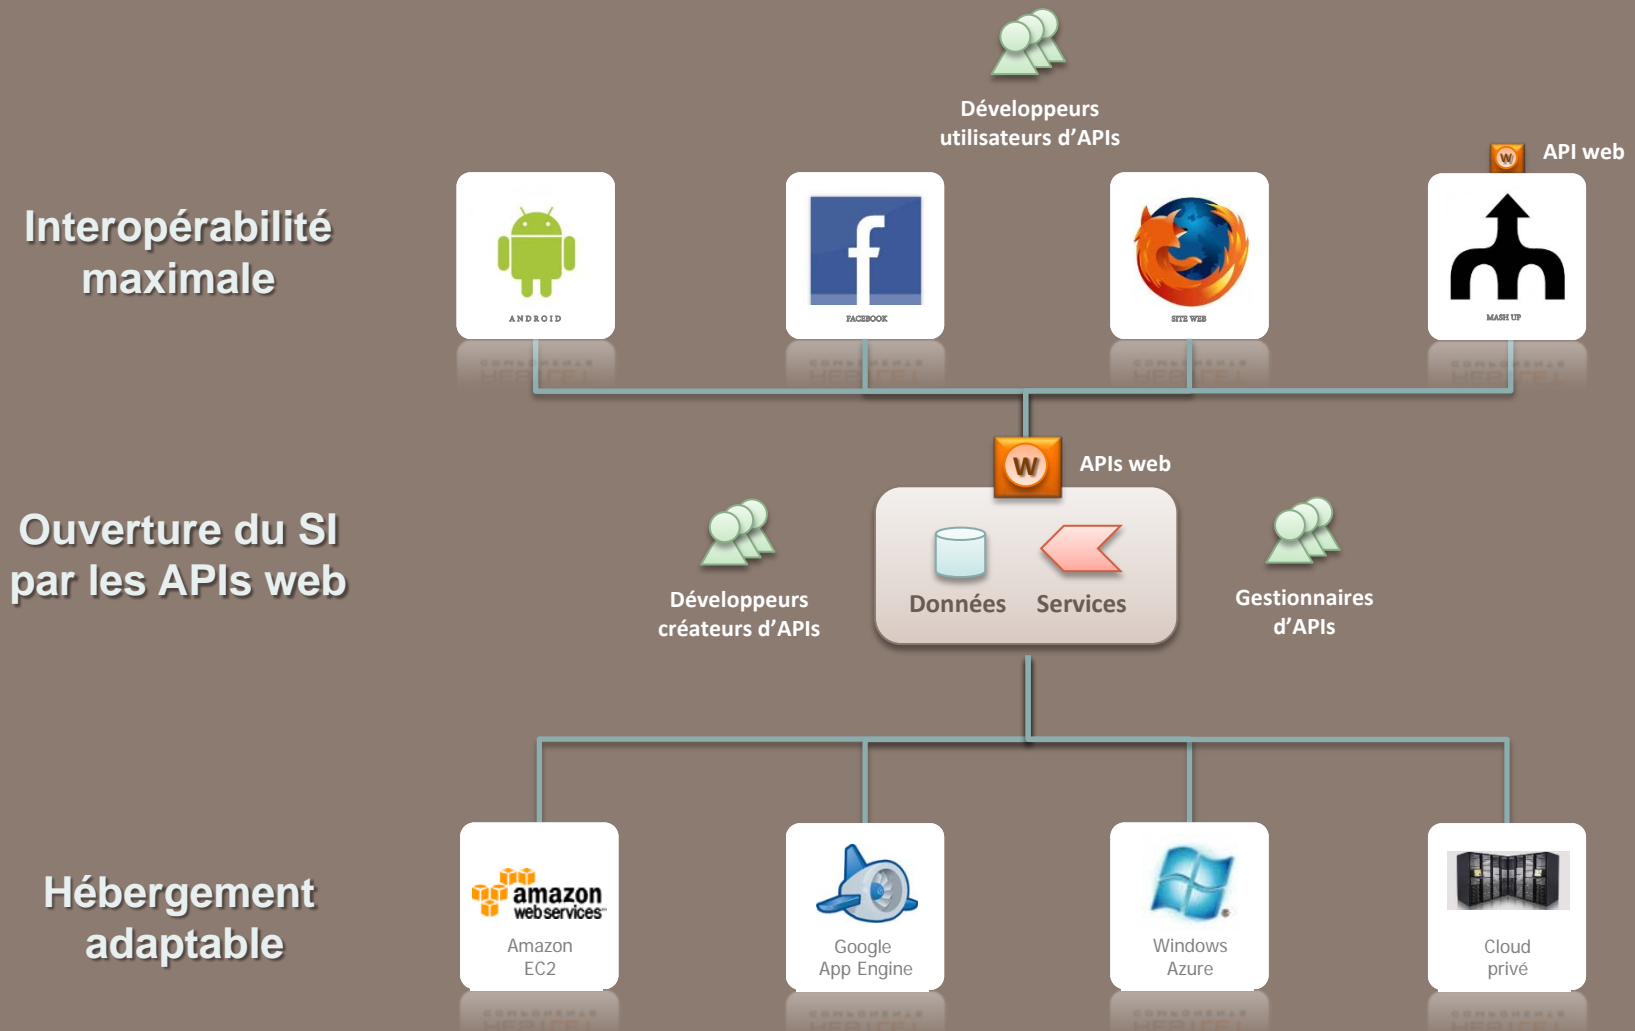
Développeurs utilisateurs d'APIs

API web

Interopérabilité maximale

ANDROID

FACEBOOK

SITE WEB

MASH UP

APIs web

Ouverture du SI par les APIs web

Développeurs créateurs d'APIs

Données

Services

Gestionnaires d'APIs

Hébergement adaptable

amazon web services

Amazon EC2

Google App Engine

Windows Azure

Cloud privé